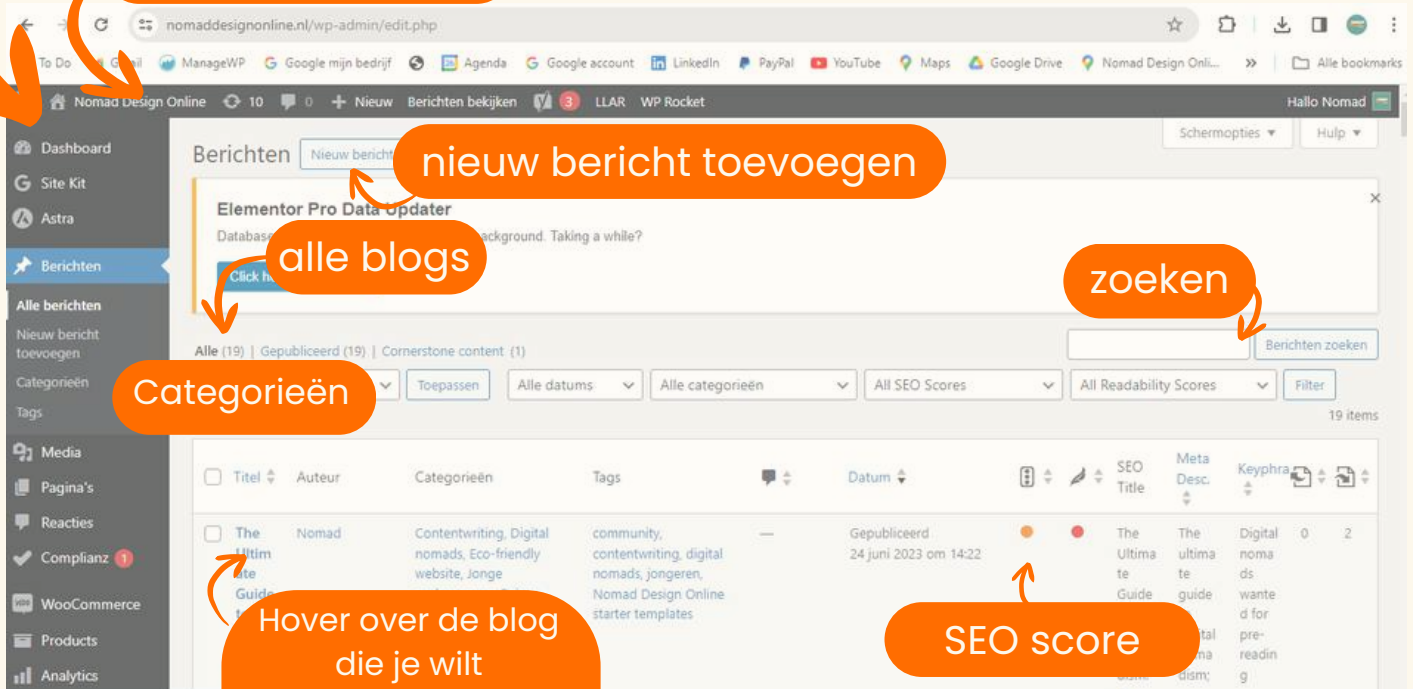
nomaddesignonline.nl/wp-admin/edit.php

To Do Gmail ManageWP Google mijn bedrijf Agenda Google account LinkedIn PayPal YouTube Maps Google Drive Nomad Design Onli... » Alle bookmarks

Nomad Design Online 10 0 Nieuw Berichten bekijken 3 LLAR WP Rocket Hallo Nomad

Dashboard
Site Kit
Astra
Berichten
Alle berichten
Nieuw bericht toevoegen
Categorieën
Tags
Media
Pagina's
Reacties
Complianz 1
WooCommerce
Products
Analytics

Berichten Nieuw bericht

nieuw bericht toevoegen

Schermopties ▾ Hulp ▾

Elementor Pro Data Updater
Database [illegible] background. Taking a while?

alle blogs

Click h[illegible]

zoeken

Alle (19) | Gepubliceerd (19) | Cornerstone content (1)

Berichten zoeken

Categorieën

Toepassen Alle datums Alle categorieën All SEO Scores All Readability Scores Filter

19 items

| Titel | Auteur | Categorieën | Tags | | Datum | | | SEO Title | Meta Desc. | Keyphra | | |
|---|---|---|---|---|---|---|---|---|---|---|---|---|
| The Ulti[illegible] Guide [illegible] | Nomad | Contentwriting, Digital nomads, Eco-friendly website, Jonge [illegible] | community, contentwriting, digital nomads, jongeren, Nomad Design Online starter templates | — | Gepubliceerd 24 juni 2023 om 14:22 | | | The Ultima te Guide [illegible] | The ultima te guide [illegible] | Digital noma ds wante d for pre-readin g | 0 | 2 |

Hover over de blog die je wilt

SEO score